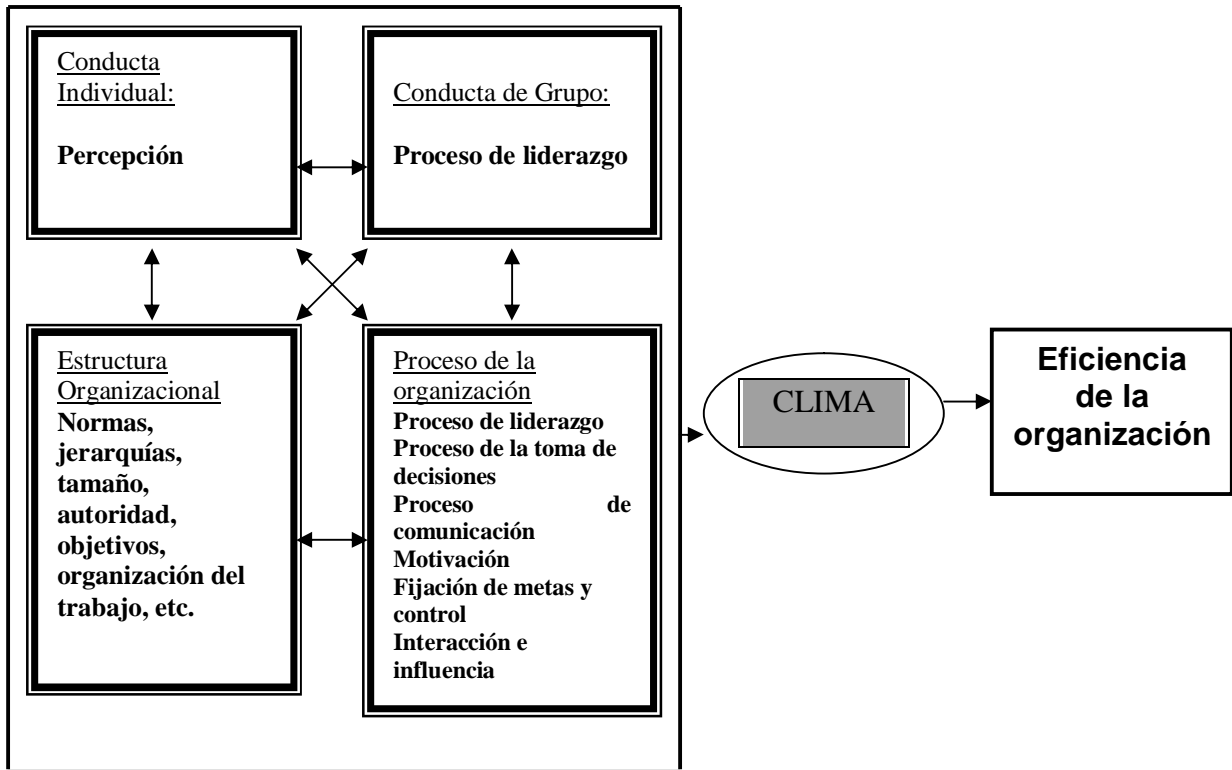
Conducta Individual:

**Percepción**

Conducta de Grupo:

**Proceso de liderazgo**

Estructura Organizacional

**Normas, jerarquías, tamaño, autoridad, objetivos, organización del trabajo, etc.**

Proceso de la organización

**Proceso de liderazgo**
**Proceso de la toma de decisiones**
**Proceso de comunicación**
**Motivación**
**Fijación de metas y control**
**Interacción e influencia**

CLIMA

**Eficiencia de la organización**